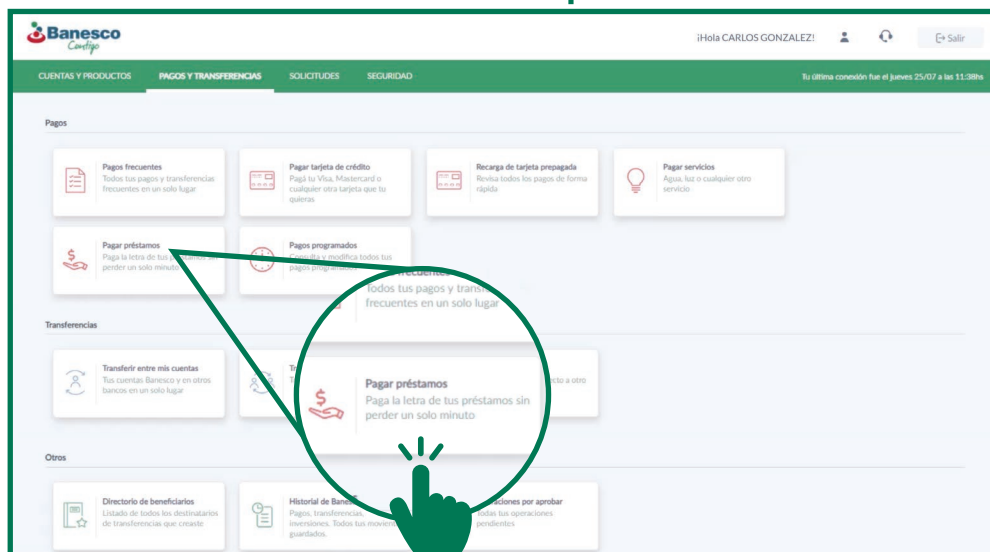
Banesco
Contigo

¡Hola CARLOS GONZALEZ!

Salir

CUENTAS Y PRODUCTOS
PAGOS Y TRANSFERENCIAS
SOLICITUDES
SEGURIDAD

Tu última conexión fue el jueves 25/07 a las 11:38hs

Pagos

Pagos frecuentes
Todos tus pagos y transferencias frecuentes en un solo lugar

Pagar tarjeta de crédito
Pagá tu Visa, Mastercard o cualquier otra tarjeta que tu quieras

Recarga de tarjeta prepagada
Revisa todos los pagos de forma rápida

Pagar servicios
Agua, luz o cualquier otro servicio

Pagar préstamos
Paga la letra de tus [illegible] perder un solo minuto

Pagos programados
Consulta y modifica todos tus pagos programados

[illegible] frecuentes
Todos tus pagos y transf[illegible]
frecuentes en un solo lugar

Transferencias

Transferir entre mis cuentas
Tus cuentas Banesco y en otros bancos en un solo lugar

Tr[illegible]

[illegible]cio a otro

Pagar préstamos
Paga la letra de tus préstamos sin perder un solo minuto

Otros

Directorio de beneficiarios
Listado de todos los destinatarios de transferencias que creaste

Historial de Bane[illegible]
Pagos, transferencias, inversiones. Todos tus movim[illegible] guardados.

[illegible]aciones por aprobar
Todas tus operaciones pendientes